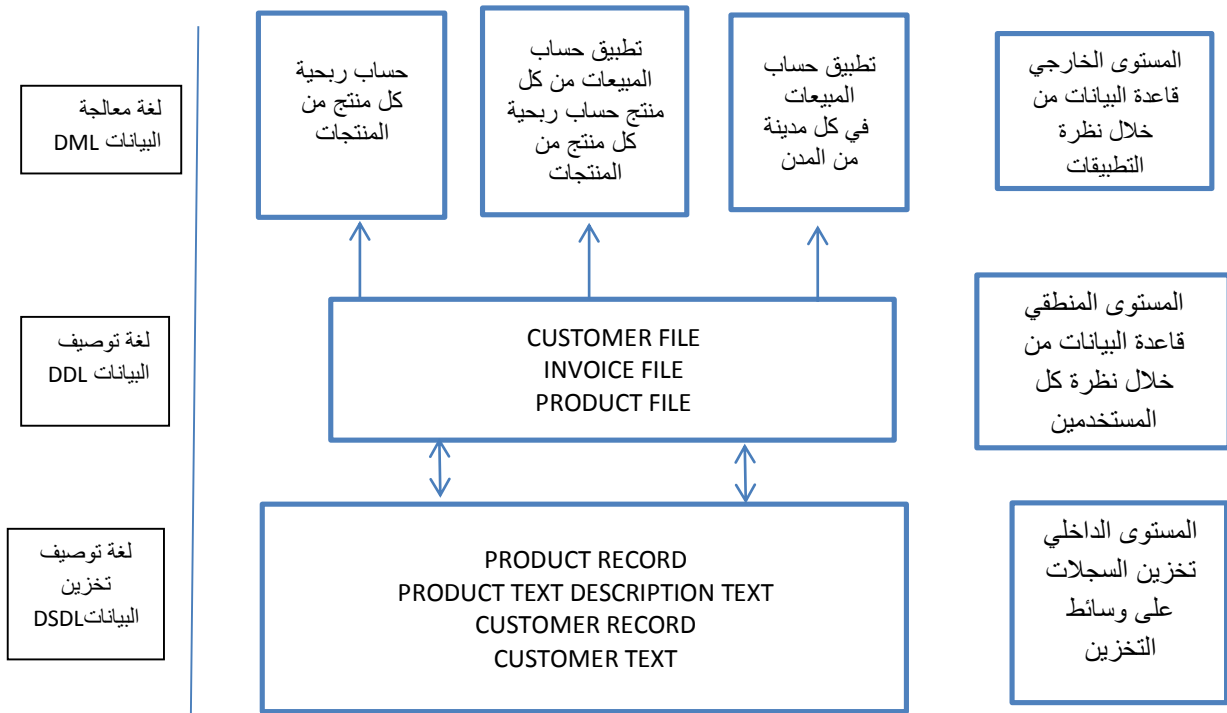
المستوى الخارجي قاعدة البيانات من خلال نظرة التطبيقات

تطبيق حساب المبيعات في كل مدينة من المدن

تطبيق حساب المبيعات من كل منتج حساب ربحية كل منتج من المنتجات

حساب ربحية كل منتج من المنتجات

لغة معالجة البيانات DML

المستوى المنطقي قاعدة البيانات من خلال نظرة كل المستخدمين

CUSTOMER FILE
INVOICE FILE
PRODUCT FILE

لغة توصيف البيانات DDL

المستوى الداخلي تخزين السجلات على وسائط التخزين

PRODUCT RECORD
PRODUCT TEXT DESCRIPTION TEXT
CUSTOMER RECORD
CUSTOMER TEXT

لغة توصيف تخزين البياناتDSDL